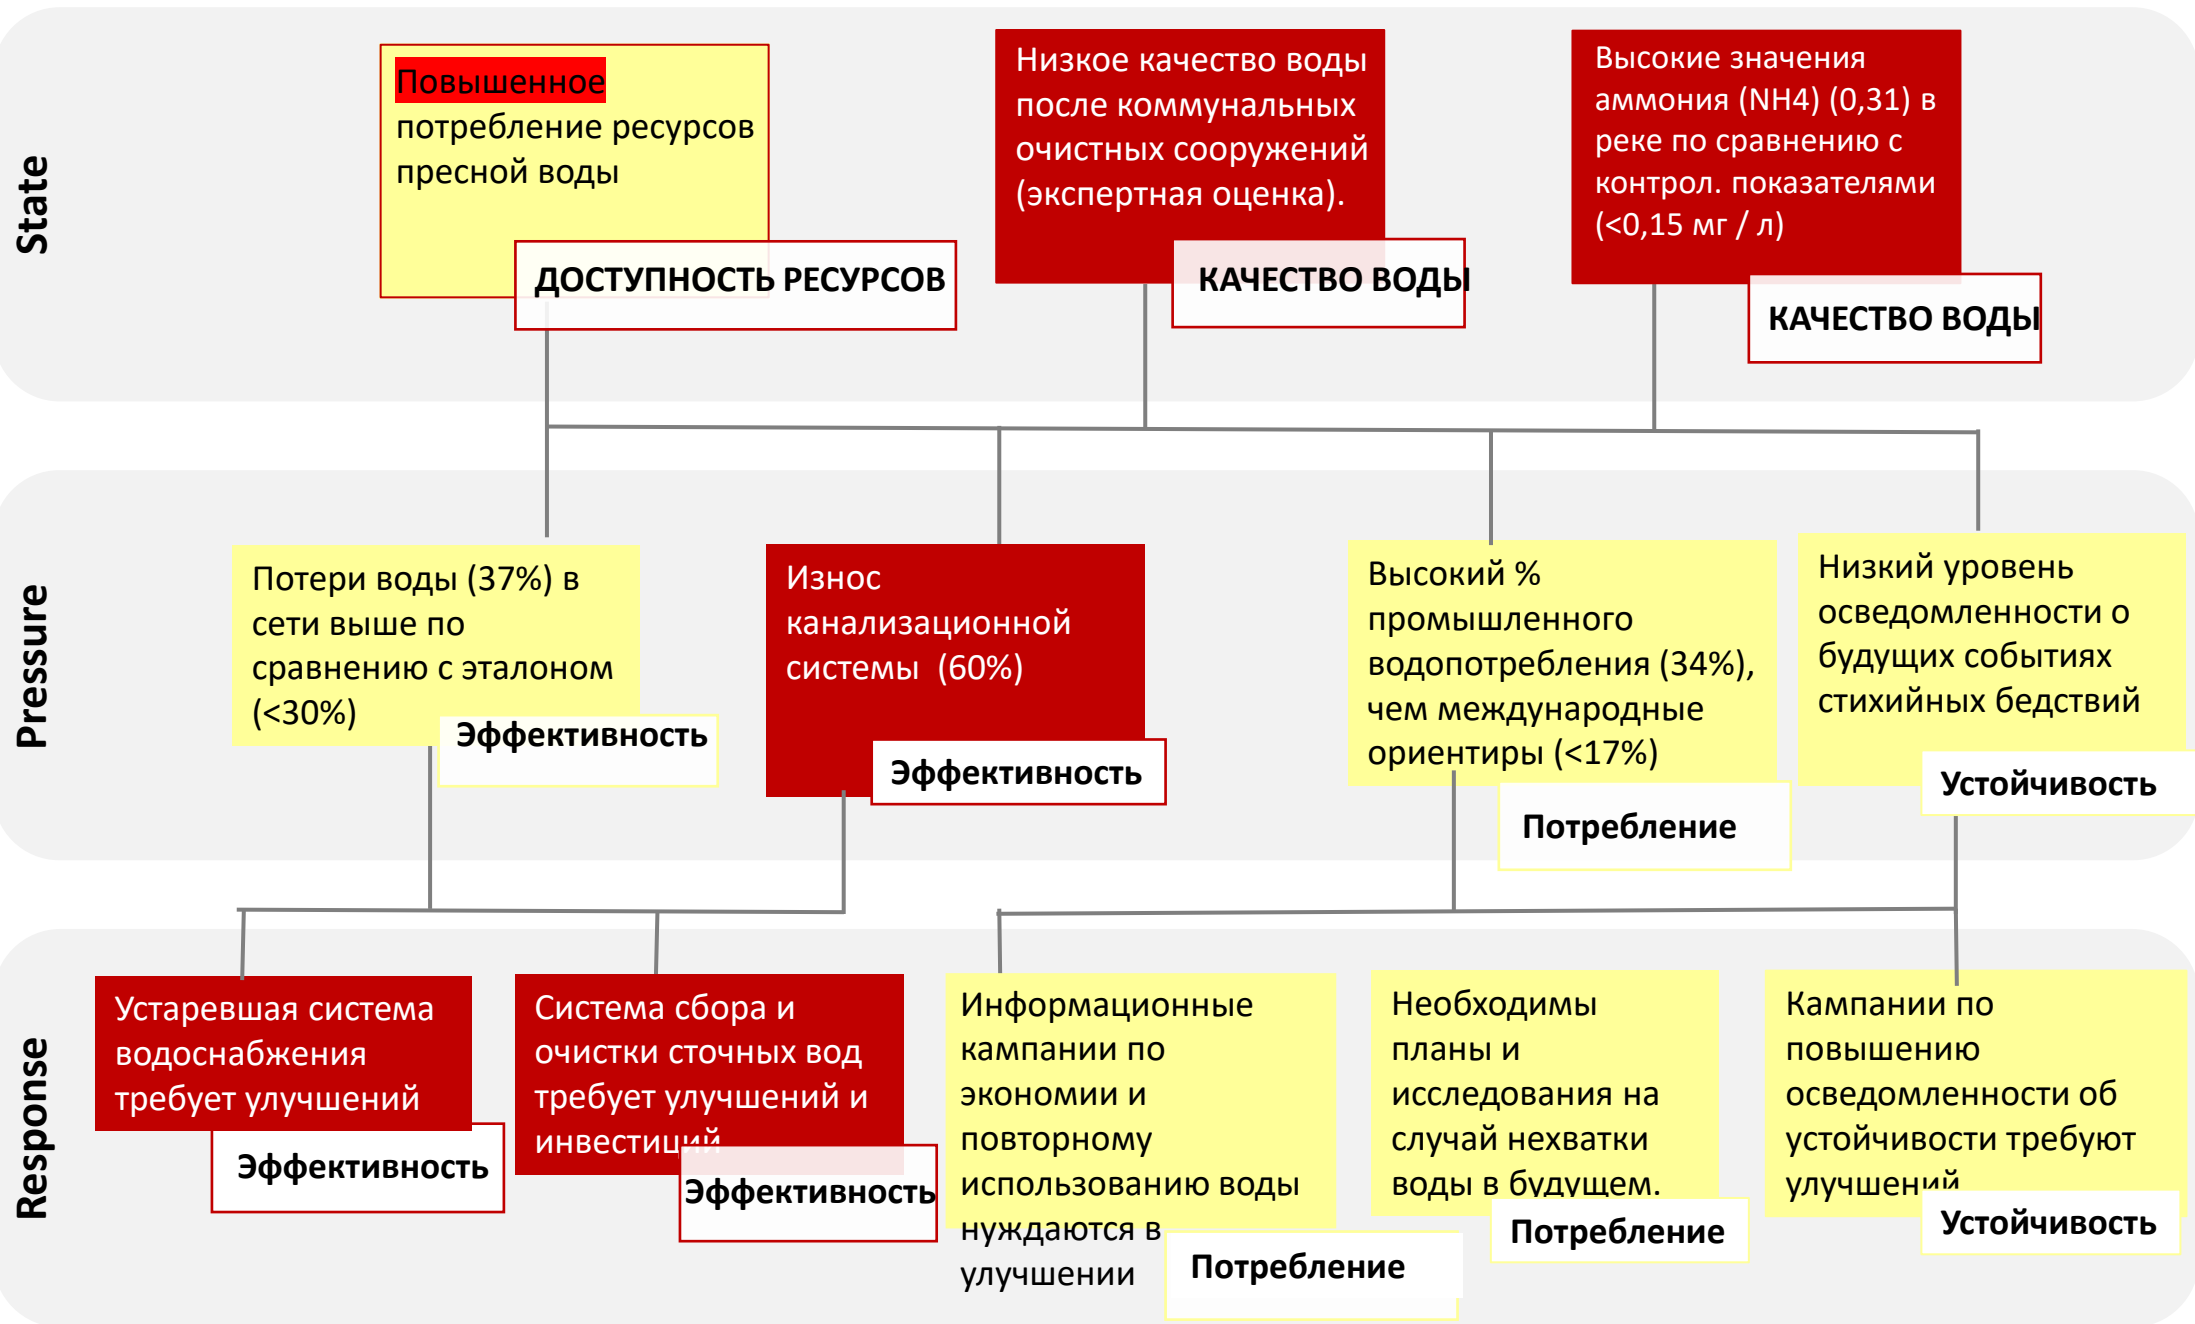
State

Повышенное потребление ресурсов пресной воды

ДОСТУПНОСТЬ РЕСУРСОВ

Низкое качество воды после коммунальных очистных сооружений (экспертная оценка).

КАЧЕСТВО ВОДЫ

Высокие значения аммония (NH4) (0,31) в реке по сравнению с контрол. показателями (<0,15 мг / л)

КАЧЕСТВО ВОДЫ

Pressure

Потери воды (37%) в сети выше по сравнению с эталоном (<30%)

Эффективность

Износ канализационной системы (60%)

Эффективность

Высокий % промышленного водопотребления (34%), чем международные ориентиры (<17%)

Потребление

Низкий уровень осведомленности о будущих событиях стихийных бедствий

Устойчивость

Response

Устаревшая система водоснабжения требует улучшений

Эффективность

Система сбора и очистки сточных вод требует улучшений и инвестиций

Эффективность

Информационные кампании по экономии и повторному использованию воды нуждаются в улучшении

Потребление

Необходимы планы и исследования на случай нехватки воды в будущем.

Потребление

Кампании по повышению осведомленности об устойчивости требуют улучшений

Устойчивость